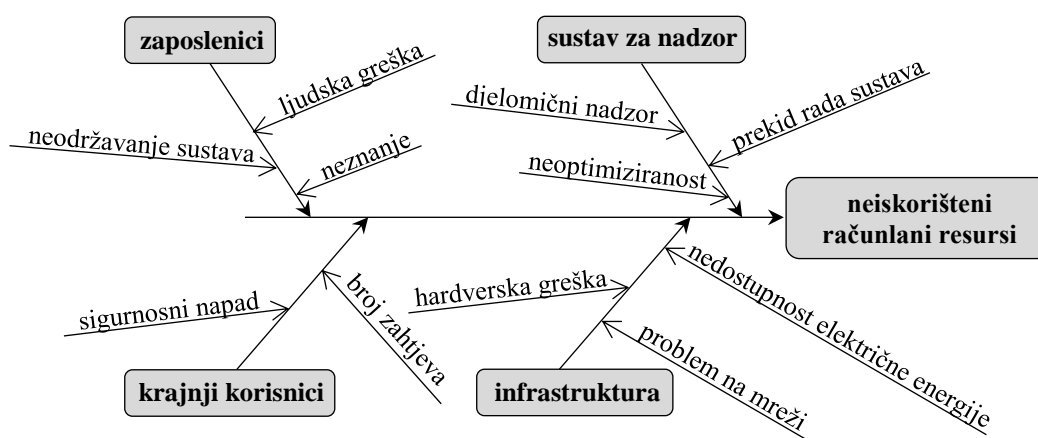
zaposlenici
ljudska greška
neodržavanje sustava
neznanje
sustav za nadzor
djelomični nadzor
prekid rada sustava
neoptimiziranost
neiskorišteni računlani resursi
sigurnosni napad
broj zahtjeva
hardverska greška
nedostupnost električne energije
problem na mreži
krajnji korisnici
infrastruktura